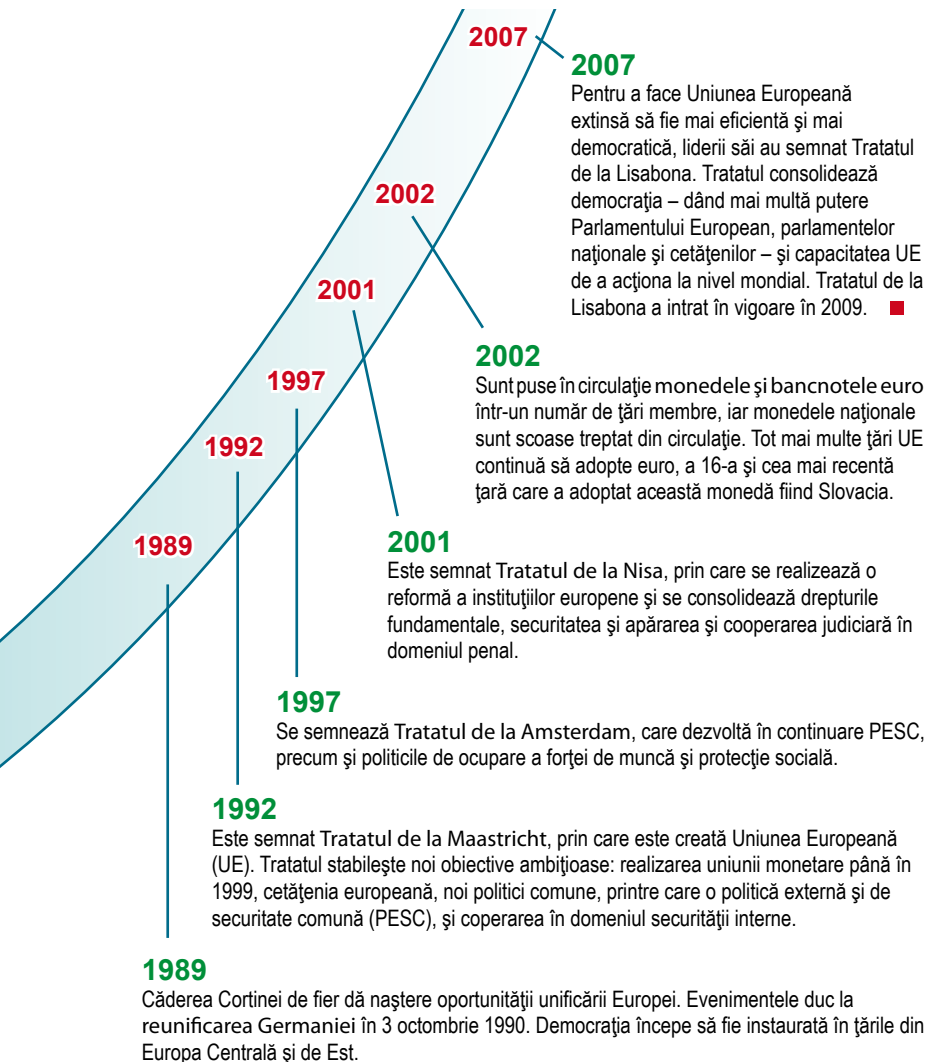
2007

2002

2001

1997

1992

1989

2007
Pentru a face Uniunea Europeană extinsă să fie mai eficientă şi mai democratică, liderii săi au semnat Tratatul de la Lisabona. Tratatul consolidează democraţia – dând mai multă putere Parlamentului European, parlamentelor naţionale şi cetăţenilor – şi capacitatea UE de a acţiona la nivel mondial. Tratatul de la Lisabona a intrat în vigoare în 2009.

2002
Sunt puse în circulaţie monedele şi bancnotele euro într-un număr de ţări membre, iar monedele naţionale sunt scoase treptat din circulaţie. Tot mai multe ţări UE continuă să adopte euro, a 16-a şi cea mai recentă ţară care a adoptat această monedă fiind Slovacia.

2001
Este semnat Tratatul de la Nisa, prin care se realizează o reformă a instituţiilor europene şi se consolidează drepturile fundamentale, securitatea şi apărarea şi cooperarea judiciară în domeniul penal.

1997
Se semnează Tratatul de la Amsterdam, care dezvoltă în continuare PESC, precum şi politicile de ocupare a forţei de muncă şi protecţie socială.

1992
Este semnat Tratatul de la Maastricht, prin care este creată Uniunea Europeană (UE). Tratatul stabileşte noi obiective ambiţioase: realizarea uniunii monetare până în 1999, cetăţenia europeană, noi politici comune, printre care o politică externă şi de securitate comună (PESC), şi coperarea în domeniul securităţii interne.

1989
Căderea Cortinei de fier dă naştere oportunităţii unificării Europei. Evenimentele duc la reunificarea Germaniei în 3 octombrie 1990. Democraţia începe să fie instaurată în ţările din Europa Centrală şi de Est.